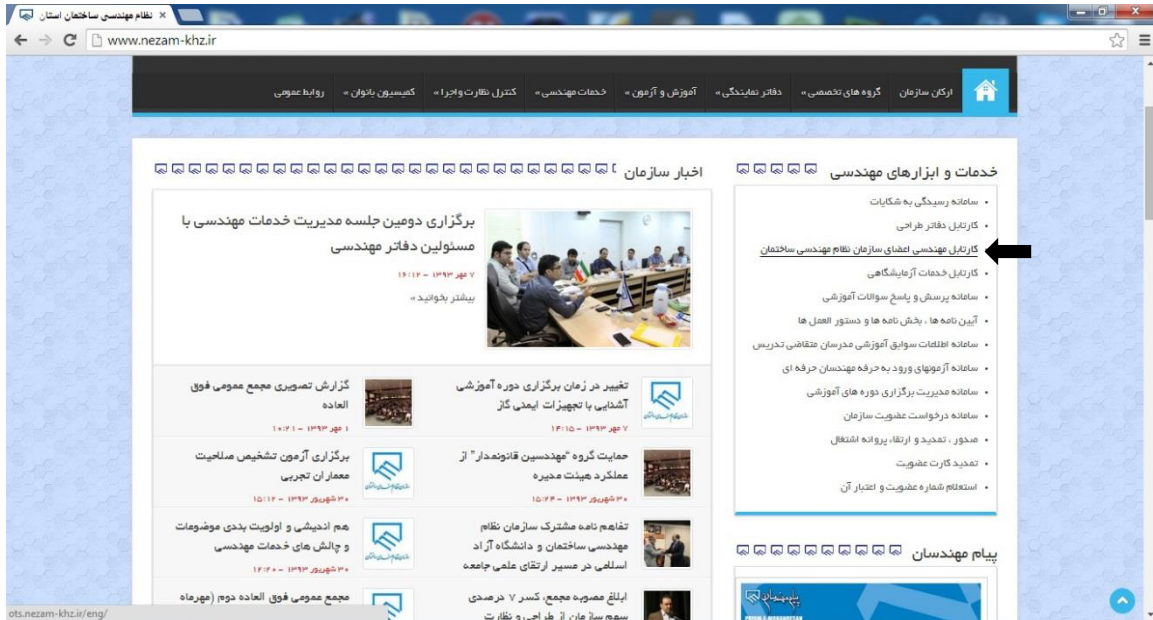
نظام مهندسی ساختمان استان ×

www.nezam-khz.ir

ارکان سازمان | گروه های تخصصی » | دفاتر نمایندگی » | آموزش و آزمون » | خدمات مهندسی » | کنترل نظارت و اجرا » | کمیسیون بانوان » | روابط عمومی

خدمات و ابزارهای مهندسی

• سامانه رسیدگی به شکایات
• کارتابل دفاتر طراحی
• کارتابل مهندسی اعضای سازمان نظام مهندسی ساختمان
• کارتابل خدمات آزمایشگاهی
• سامانه پرسش و پاسخ سوالات آموزشی
• آیین نامه ها ، بخش نامه ها و دستور العمل ها
• سامانه اطلاعات سوابق آموزشی مدرسان متقاضی تدریس
• سامانه آزمونهای ورود به حرفه مهندسان حرفه ای
• سامانه مدیریت برگزاری دوره های آموزشی
• سامانه درخواست عضویت سازمان
• صدور ، تمدید و ارتقاء پروانه اشتغال
• تمدید کارت عضویت
• استعلام شماره عضویت و اعتبار آن

پیام مهندسان

اخبار سازمان

برگزاری دومین جلسه مدیریت خدمات مهندسی با مسئولین دفاتر مهندسی
۷ مهر ۱۳۹۳ - ۱۶:۱۲
بیشتر بخوانید »

تغییر در زمان برگزاری دوره آموزشی آشنایی با تجهیزات ایمنی گاز
۷ مهر ۱۳۹۳ - ۱۴:۱۵

گزارش تصویری مجمع عمومی فوق العاده
۱ مهر ۱۳۹۳ - ۱۰:۲۱

حمایت گروه "مهندسین قانونمدار" از عملکرد هیئت مدیره
۳۰ شهریور ۱۳۹۳ - ۱۵:۲۴

برگزاری آزمون تشخیص صلاحیت معماران تجربی
۳۰ شهریور ۱۳۹۳ - ۱۵:۱۲

تفاهم نامه مشترک سازمان نظام مهندسی ساختمان و دانشگاه آزاد اسلامی در مسیر ارتقای علمی جامعه

هم اندیشی و اولویت بندی موضوعات و چالش های خدمات مهندسی
۳۰ شهریور ۱۳۹۳ - ۱۲:۴۰

ابلاغ مصوبه مجمع، کسر ۷ درصدی سهم سازمان از طراحی و نظارت

مجمع عمومی فوق العاده دوم (مهرماه

ots.nezam-khz.ir/eng/